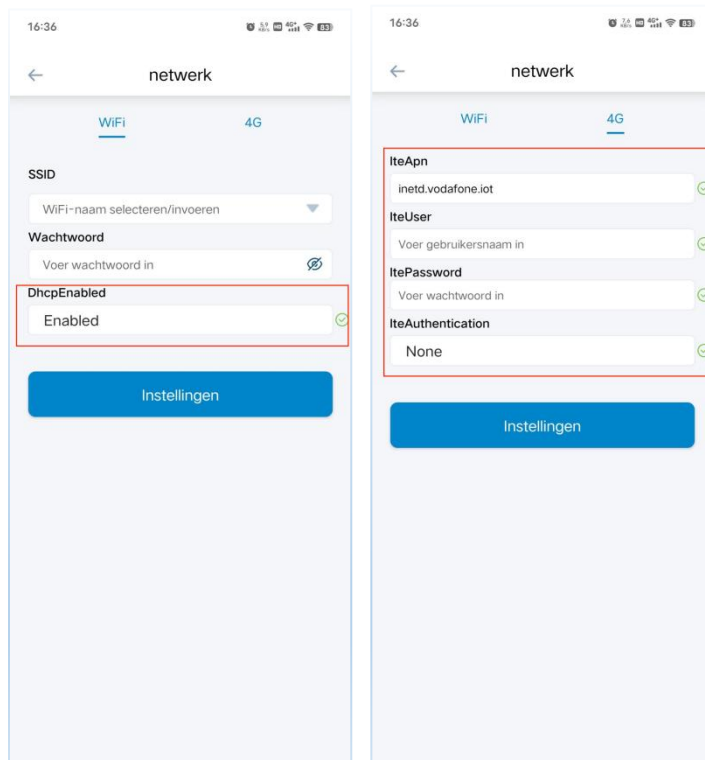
16:36

83

←

netwerk

WiFi

4G

SSID

WiFi-naam selecteren/invoeren

Wachtwoord

Voer wachtwoord in

DhcpEnabled

Enabled

Instellingen

16:36

83

←

netwerk

WiFi

4G

IteApn

inetd.vodafone.iot

IteUser

Voer gebruikersnaam in

ItePassword

Voer wachtwoord in

IteAuthentication

None

Instellingen